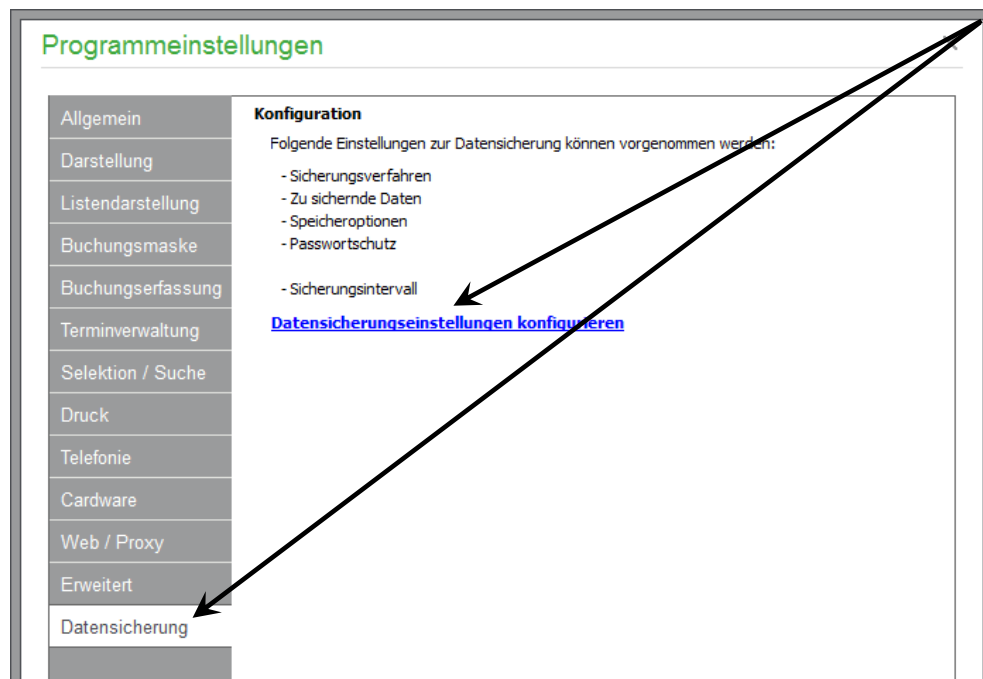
Programmeinstellungen

Allgemein
Darstellung
Listendarstellung
Buchungsmaske
Buchungserfassung
Terminverwaltung
Selektion / Suche
Druck
Telefonie
Cardware
Web / Proxy
Erweitert
Datensicherung

Konfiguration

Folgende Einstellungen zur Datensicherung können vorgenommen werden:

- Sicherungsverfahren
- Zu sichernde Daten
- Speicheroptionen
- Passwortschutz

- Sicherungsintervall

Datensicherungseinstellungen konfigurieren